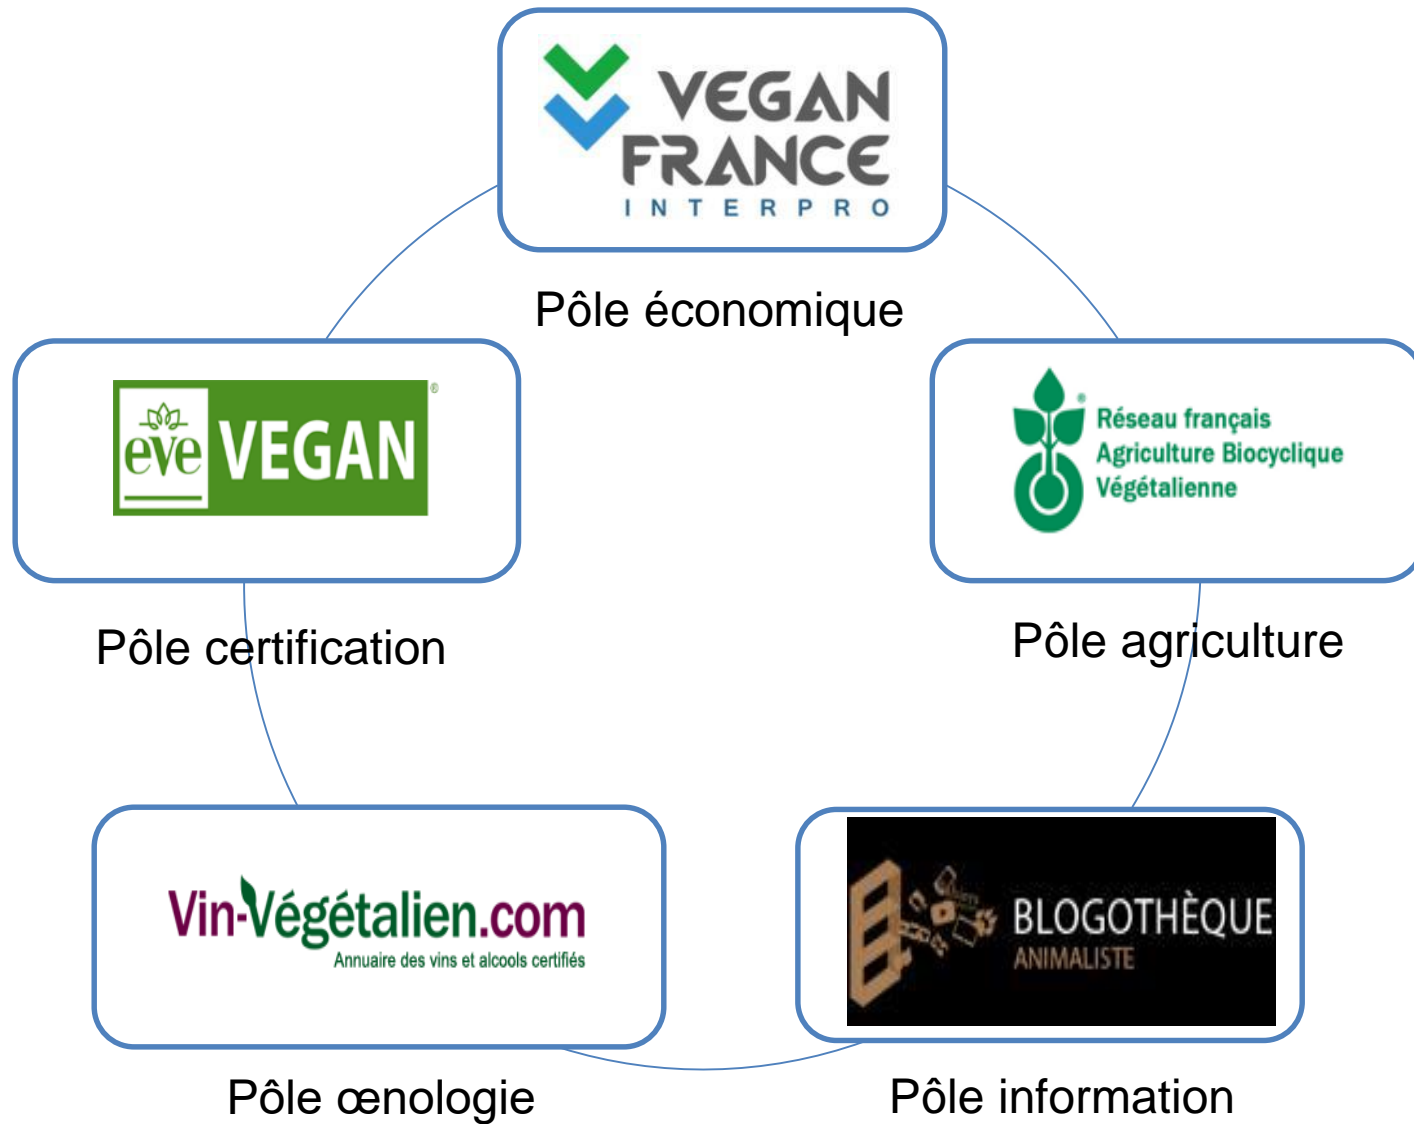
VEGAN FRANCE
INTERPRO

Pôle économique

eve VEGAN

Pôle certification

Réseau français Agriculture Biocyclique Végétalienne

Pôle agriculture

Vin-Végétalien.com
Annuaire des vins et alcools certifiés

Pôle œnologie

BLOGOTHÈQUE
ANIMALISTE

Pôle information